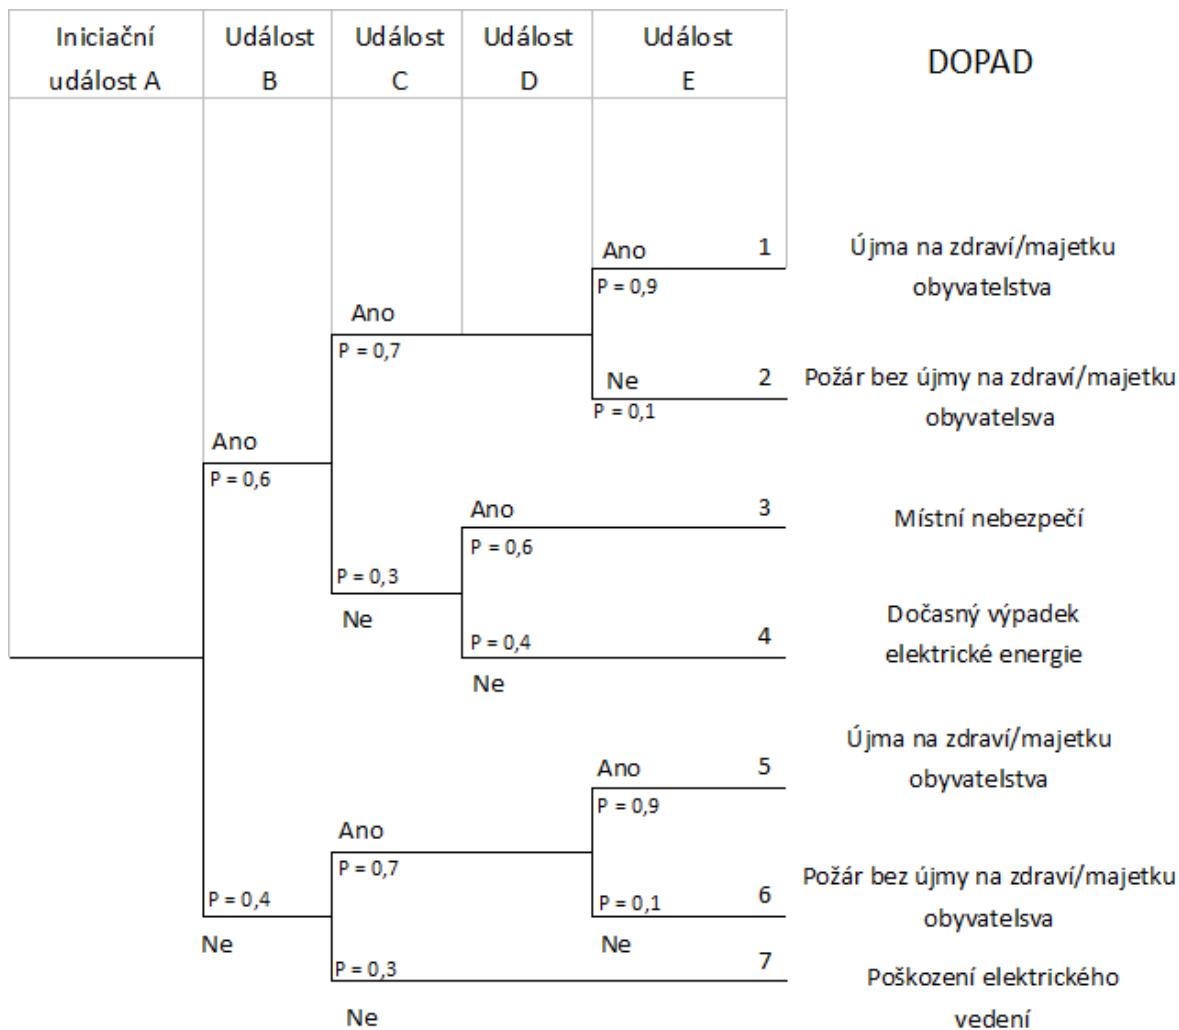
| Iniciační událost A | Událost B | Událost C | Událost D | Událost E | DOPAD |
|---|---|---|---|---|---|

Ano 1
P = 0,9
Újma na zdraví/majetku obyvatelstva

Ano
P = 0,7

Ne 2
P = 0,1
Požár bez újmy na zdraví/majetku obyvatelsva

Ano
P = 0,6

Ano 3
P = 0,6
Místní nebezpečí

P = 0,3
Ne

P = 0,4 4
Ne
Dočasný výpadek elektrické energie

Ano 5
P = 0,9
Újma na zdraví/majetku obyvatelstva

Ano
P = 0,7

P = 0,4
Ne

P = 0,1 6
Ne
Požár bez újmy na zdraví/majetku obyvatelsva

P = 0,3 7
Ne
Poškození elektrického vedení